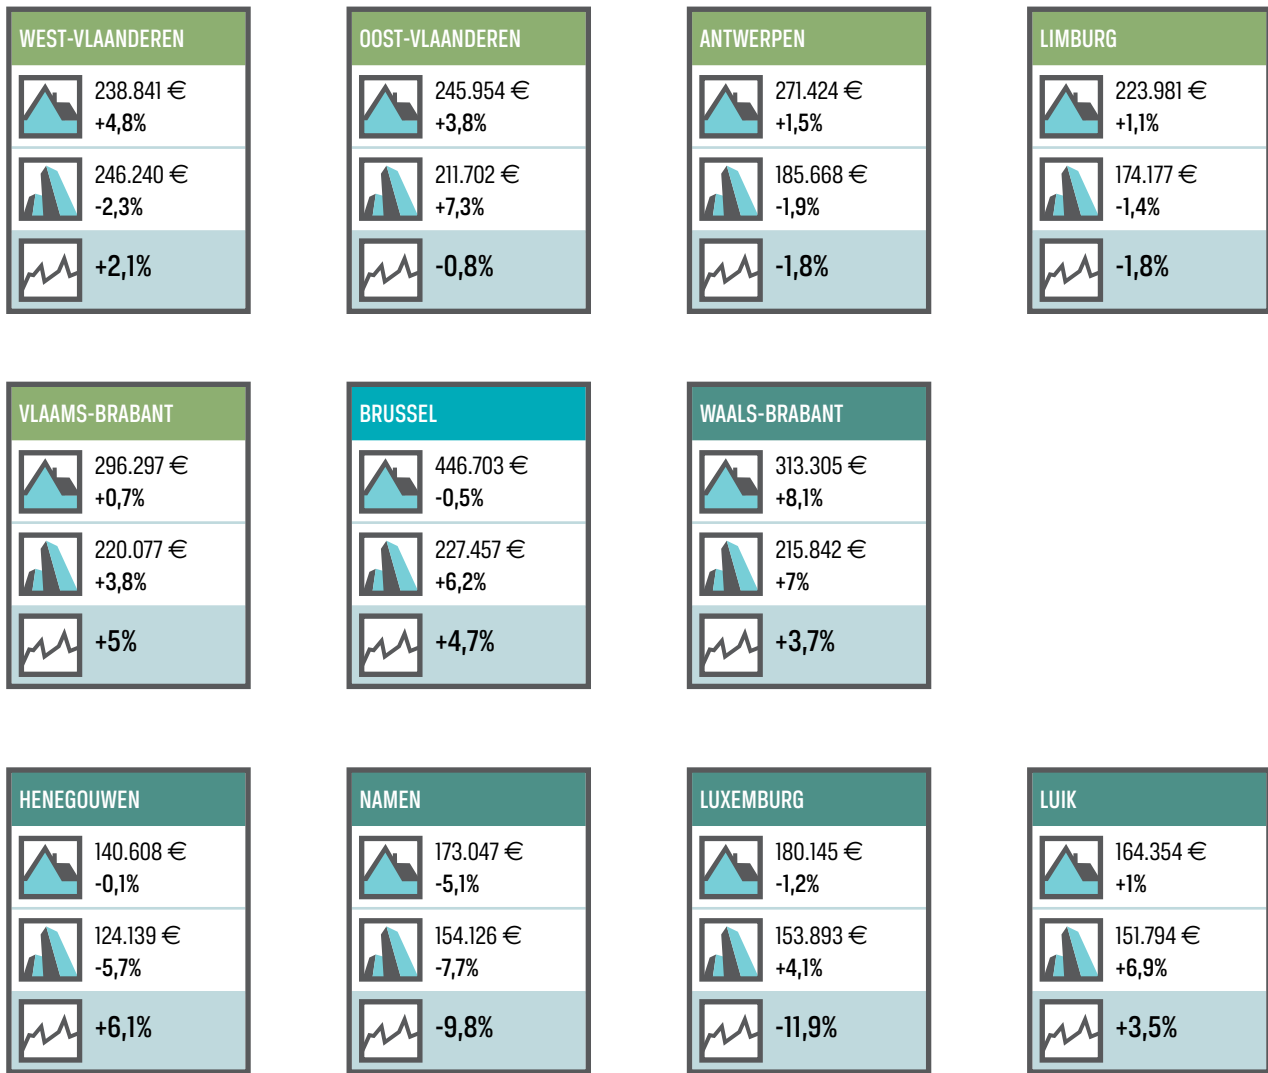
WEST-VLAANDEREN
238.841 €
+4,8%
246.240 €
-2,3%
+2,1%

OOST-VLAANDEREN
245.954 €
+3,8%
211.702 €
+7,3%
-0,8%

ANTWERPEN
271.424 €
+1,5%
185.668 €
-1,9%
-1,8%

LIMBURG
223.981 €
+1,1%
174.177 €
-1,4%
-1,8%

VLAAMS-BRABANT
296.297 €
+0,7%
220.077 €
+3,8%
+5%

BRUSSEL
446.703 €
-0,5%
227.457 €
+6,2%
+4,7%

WAALS-BRABANT
313.305 €
+8,1%
215.842 €
+7%
+3,7%

HENEGOUWEN
140.608 €
-0,1%
124.139 €
-5,7%
+6,1%

NAMEN
173.047 €
-5,1%
154.126 €
-7,7%
-9,8%

LUXEMBURG
180.145 €
-1,2%
153.893 €
+4,1%
-11,9%

LUIK
164.354 €
+1%
151.794 €
+6,9%
+3,5%